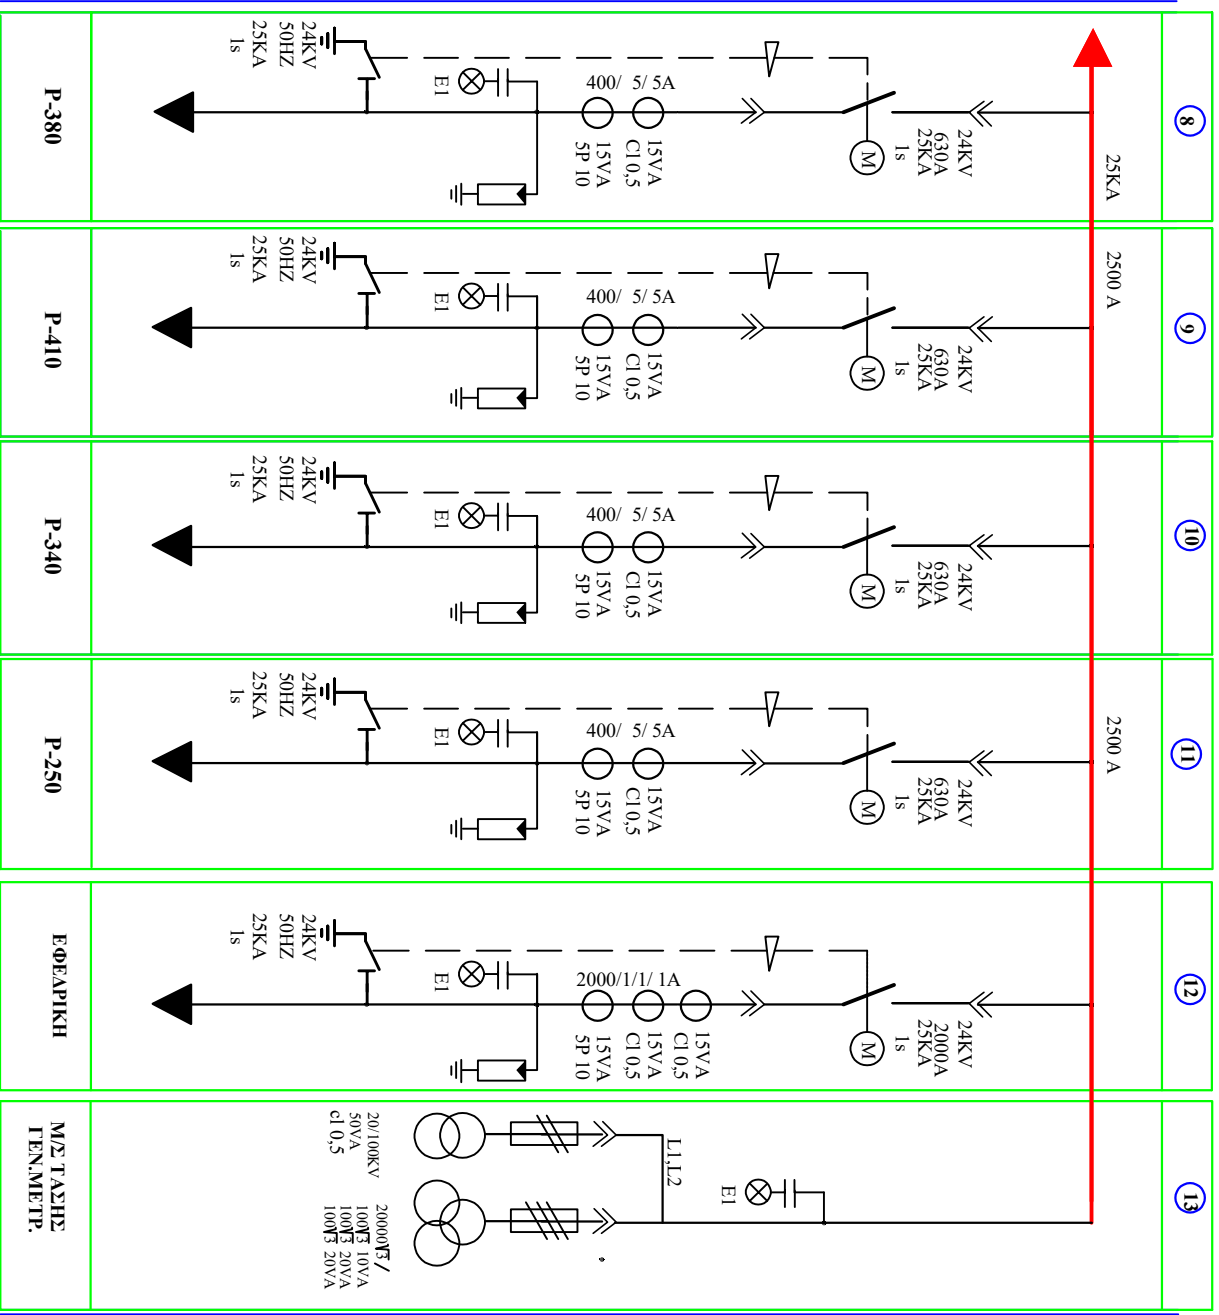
P-380

24KV
50HZ
25KA
1s

E1

400/ 5/ 5A

15VA
Cl 0,5
15VA
5P 10

M

24KV
630A
25KA
1s

25KA

8

P-410

24KV
50HZ
25KA
1s

E1

400/ 5/ 5A

15VA
Cl 0,5
15VA
5P 10

M

24KV
630A
25KA
1s

2500 A

9

P-340

24KV
50HZ
25KA
1s

E1

400/ 5/ 5A

15VA
Cl 0,5
15VA
5P 10

M

24KV
630A
25KA
1s

10

P-250

24KV
50HZ
25KA
1s

E1

400/ 5/ 5A

15VA
Cl 0,5
15VA
5P 10

M

24KV
630A
25KA
1s

2500 A

11

ΕΦΕΔΡΙΚΗ

24KV
50HZ
25KA
1s

E1

2000/1/1/ 1A

15VA
Cl 0,5
15VA
Cl 0,5
15VA
5P 10

M

24KV
2000A
25KA
1s

12

Μ/Σ ΤΑΣΗΣ
ΓΕΝ.ΜΕΤΡ.

20/100KV
50VA
cl 0,5

20000/√3/
100/√3 10VA
100/√3 20VA
100/√3 20VA

L1,L2

E1

13